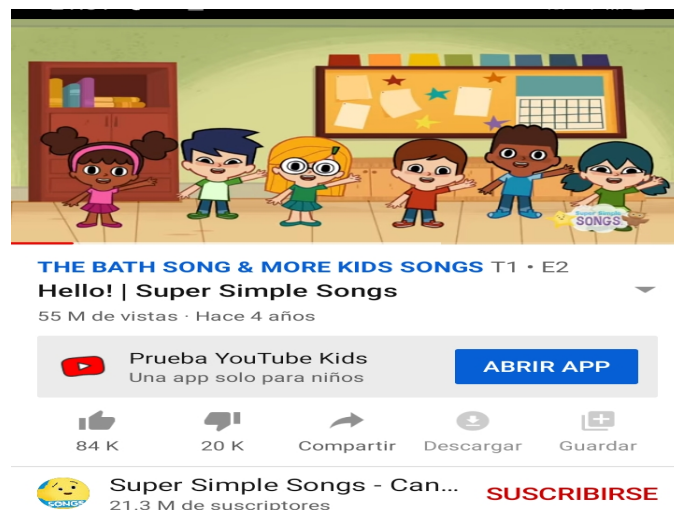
SONGS

THE BATH SONG & MORE KIDS SONGS T1 · E2

Hello! | Super Simple Songs

55 M de vistas · Hace 4 años

Prueba YouTube Kids
Una app solo para niños

ABRIR APP

84 K

20 K

Compartir

Descargar

Guardar

SONGS

Super Simple Songs - Can...
21.3 M de suscriptores

SUSCRIBIRSE